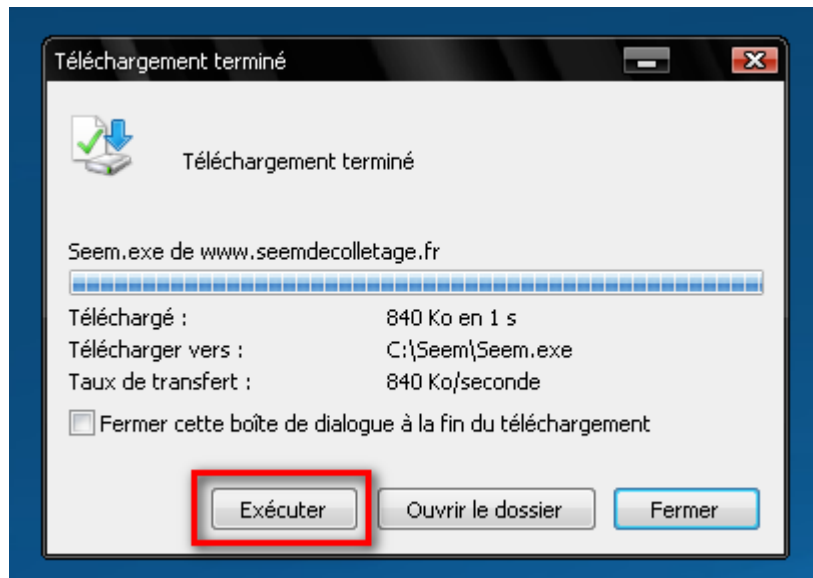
Téléchargement terminé

Téléchargement terminé

Seem.exe de www.seemdecolletage.fr

| | |
|---|---|
| Téléchargé : | 840 Ko en 1 s |
| Télécharger vers : | C:\Seem\Seem.exe |
| Taux de transfert : | 840 Ko/seconde |

Fermer cette boîte de dialogue à la fin du téléchargement

Exécuter
Ouvrir le dossier
Fermer